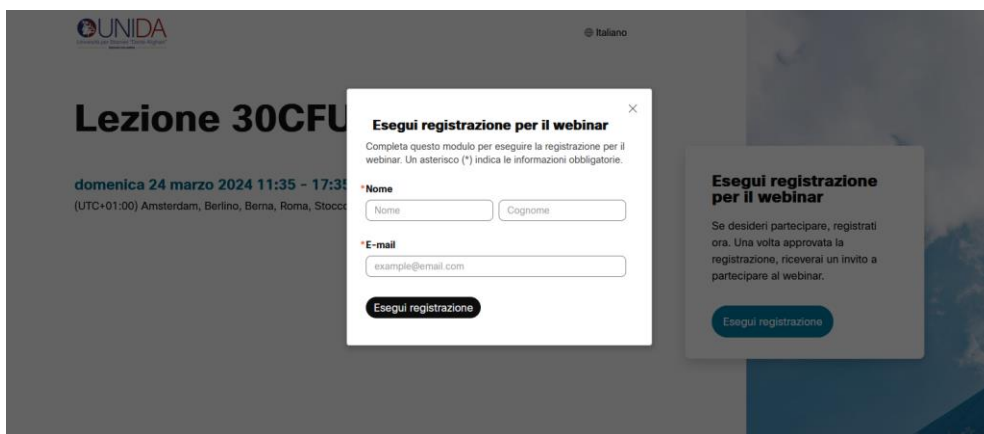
UNIDA
Università per Stranieri "Dante Alighieri"
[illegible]

Italiano

Lezione 30CFU

domenica 24 marzo 2024 11:35 - 17:3
(UTC+01:00) Amsterdam, Berlino, Berna, Roma, Stocc

×

Esegui registrazione per il webinar

Completa questo modulo per eseguire la registrazione per il webinar. Un asterisco (*) indica le informazioni obbligatorie.

*Nome

Nome

Cognome

*E-mail

example@email.com

Esegui registrazione

Esegui registrazione per il webinar

Se desideri partecipare, registrati ora. Una volta approvata la registrazione, riceverai un invito a partecipare al webinar.

Esegui registrazione